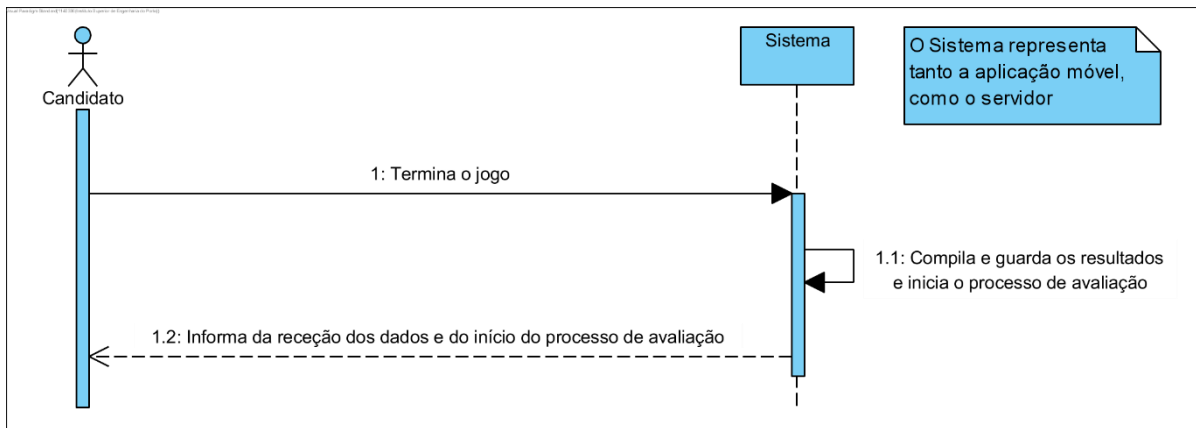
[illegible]

Candidato

Sistema

O Sistema representa tanto a aplicação móvel, como o servidor

1: Termina o jogo

1.1: Compila e guarda os resultados e inicia o processo de avaliação

1.2: Informa da receção dos dados e do início do processo de avaliação